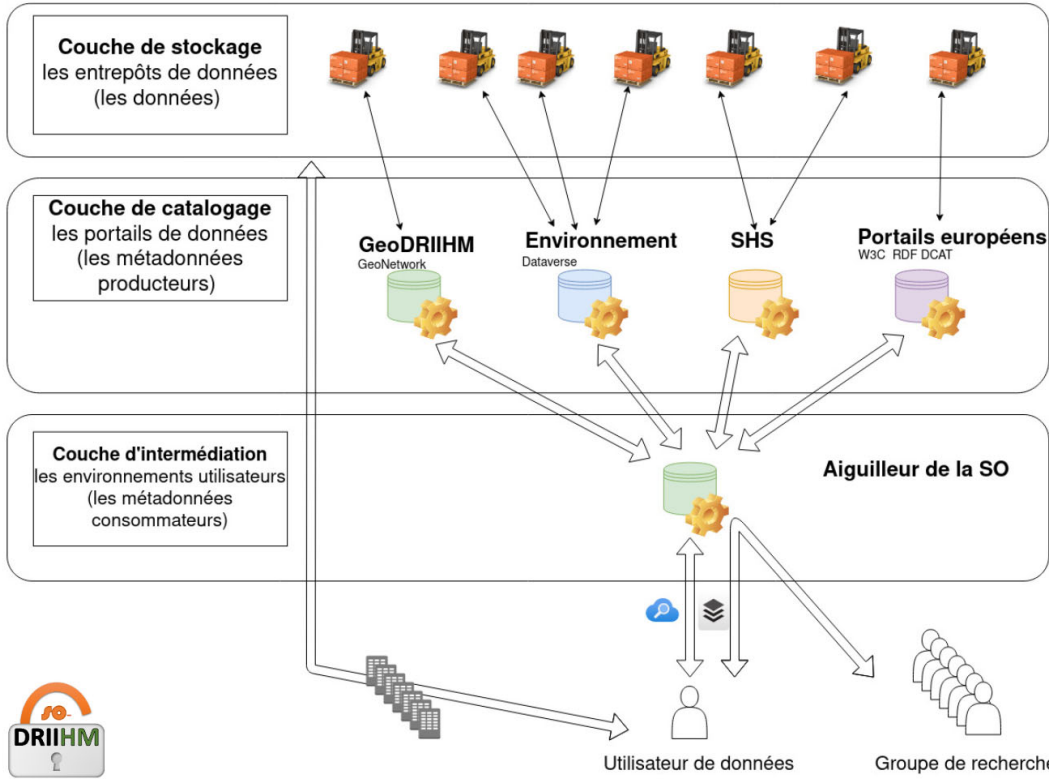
Couche de stockage
les entrepôts de données
(les données)

Couche de catalogage
les portails de données
(les métadonnées
producteurs)

GeoDRIIHM
GeoNetwork

Environnement
Dataverse

SHS

Portails européens
W3C RDF DCAT

Couche d'intermédiation
les environnements utilisateurs
(les métadonnées
consommateurs)

Aiguilleur de la SO

SO
DRIIHM

Utilisateur de données

Groupe de recherch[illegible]